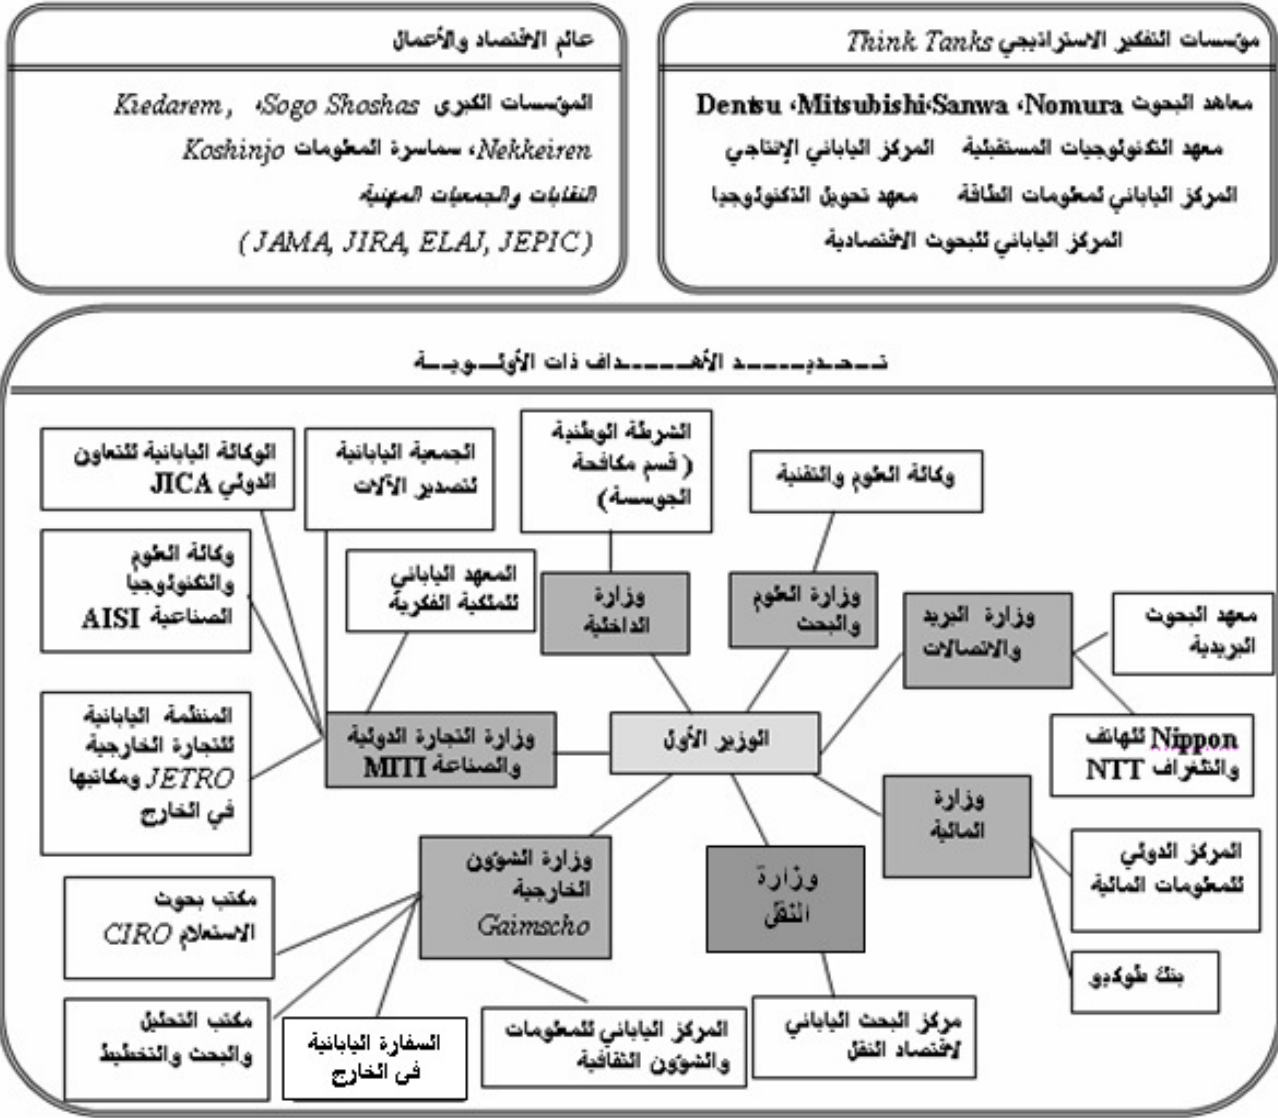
مؤسسات التفكير الاستراتيجي Think Tanks

معاهد البحوث Nomura، Sanwa، Mitsubishi، Dentsu

معهد التكنولوجيات المستقبلية المركز الياباني الإنتاجي

المركز الياباني لمعلومات الطاقة معهد تحويل التكنولوجيا

المركز الياباني للبحوث الاقتصادية

عالم الاقتصاد والأعمال

المؤسسات الكبرى Sogo Shoshas، Kiedarem ,

Nekkeiren، سماسرة المعلومات Koshinjo

النقابات والجمعيات المهنية

(JAMA, JIRA, ELAJ, JEPIC)

تـحـديـــــد الأهـــــداف ذات الأولـــويـــة

الوكالة اليابانية للتعاون الدولي JICA

الجمعية اليابانية لتصدير الآلات

الشرطة الوطنية (قسم مكافحة الجوسسة)

وكالة العلوم والتقنية

وكالة العلوم والتكنولوجيا الصناعية AISI

المعهد الياباني للملكية الفكرية

وزارة الداخلية

وزارة العلوم والبحث

وزارة البريد والاتصالات

معهد البحوث البريدية

المنظمة اليابانية للتجارة الخارجية JETRO ومكاتبها في الخارج

وزارة التجارة الدولية والصناعة MITI

الوزير الأول

Nippon للهاتف والتلغراف NTT

وزارة المالية

المركز الدولي للمعلومات المالية

وزارة الشؤون الخارجية Gaimscho

وزارة النقل

مكتب بحوث الاستعلام CIRO

بنك طوكيو

مكتب التحليل والبحث والتخطيط

السفارة اليابانية في الخارج

المركز الياباني للمعلومات والشؤون الثقافية

مركز البحث الياباني لاقتصاد النقل